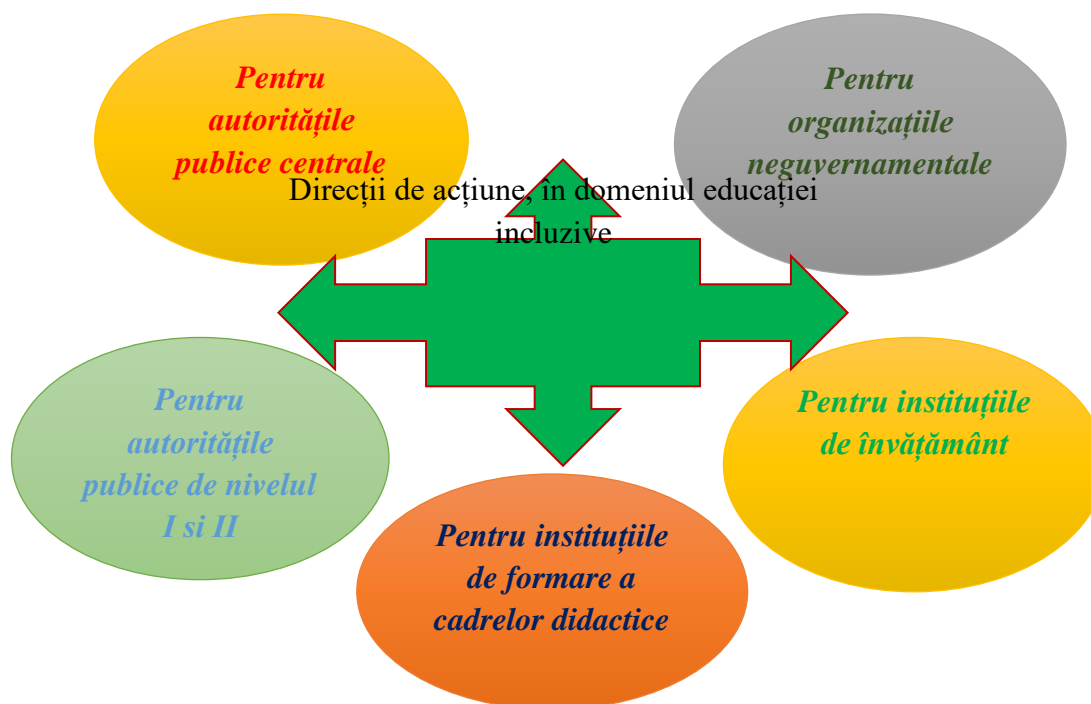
Pentru autoritățile publice centrale

Pentru organizațiile neguvernamentale

Direcții de acțiune, în domeniul educației incluzive

Pentru autoritățile publice de nivelul I si II

Pentru instituțiile de învățământ

Pentru instituțiile de formare a cadrelor didactice